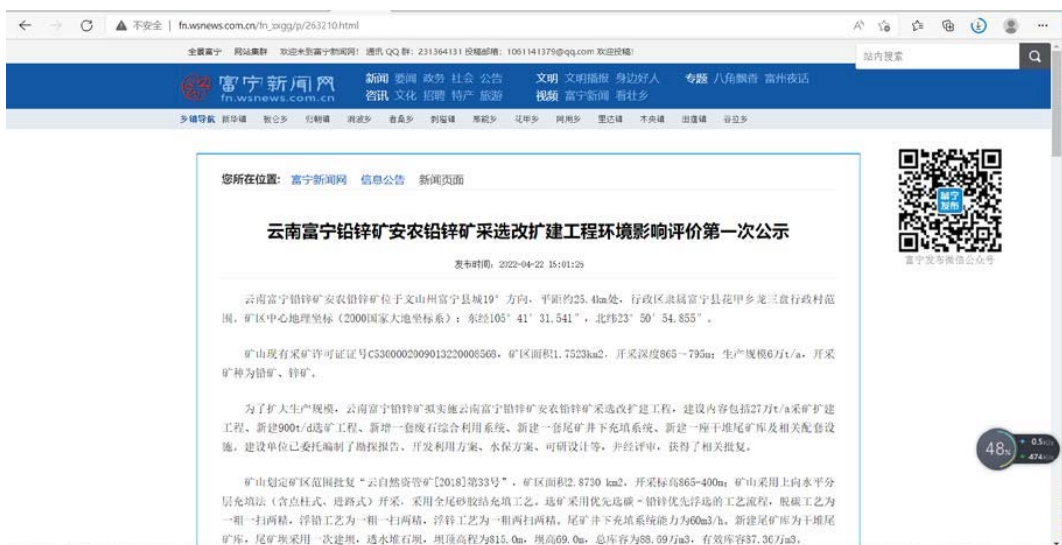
不安全 | fn.wsnews.com.cn/fn_xxgg/p/263210.html

全能富宁 网站集群 欢迎来到富宁新闻网！ 通讯 QQ 群：231364131 投稿邮箱：1061141379@qq.com 欢迎投稿！

站内搜索

富宁新闻网 fn.wsnews.com.cn

新闻 要闻 政务 社会 公告 资讯 文化 招聘 特产 旅游 文明 文明播报 身边好人 视频 富宁新闻 看壮乡 专题 八角飘香 富州夜话

乡镇导航 新华镇 板仑乡 归朝镇 洞波乡 者桑乡 剥隘镇 那能乡 花甲乡 阿用乡 里达镇 木央镇 田蓬镇 谷拉乡

您所在位置：富宁新闻网 信息公告 新闻页面

云南富宁铅锌矿安农铅锌矿采选改扩建工程环境影响评价第一次公示

发布时间：2022-04-22 15:01:25

云南富宁铅锌矿安农铅锌矿位于文山州富宁县城19°方向，平距约25.4km处，行政区隶属富宁县花甲乡龙三盘行政村范围。矿区中心地理坐标（2000国家大地坐标系）：东经105°41′31.541″，北纬23°50′54.855″。

矿山现有采矿许可证证号C5300002009013220005568，矿区面积1.7523km2，开采深度865～795m；生产规模6万t/a，开采矿种为铅矿、锌矿。

为了扩大生产规模，云南富宁铅锌矿拟实施云南富宁铅锌矿安农铅锌矿采选改扩建工程，建设内容包括27万t/a采矿扩建工程、新建900t/d选矿工程、新增一套废石综合利用系统、新建一套尾矿井下充填系统、新建一座干堆尾矿库及相关配套设施。建设单位已委托编制了勘探报告、开发利用方案、水保方案、可研设计等，并经评审，获得了相关批复。

矿山划定矿区范围批复“云自然资审矿[2018]第33号”，矿区面积2.8730 km2，开采标高865-400m；矿山采用上向水平分层充填法（含点柱式、进路式）开采，采用全尾砂胶结充填工艺。选矿采用优先选硫－铅锌优先浮选的工艺流程，脱硫工艺为一粗一扫两精，浮铅工艺为一粗一扫两精，浮锌工艺为一粗两扫两精，尾矿井下充填系统能力为60m3/h，新建尾矿库为干堆尾矿库，尾矿坝采用一次建坝，透水堆石坝，坝顶高程为815.0m，坝高69.0m，总库容为88.69万m3，有效库容87.30万m3，

富宁发布微信公众号

48%